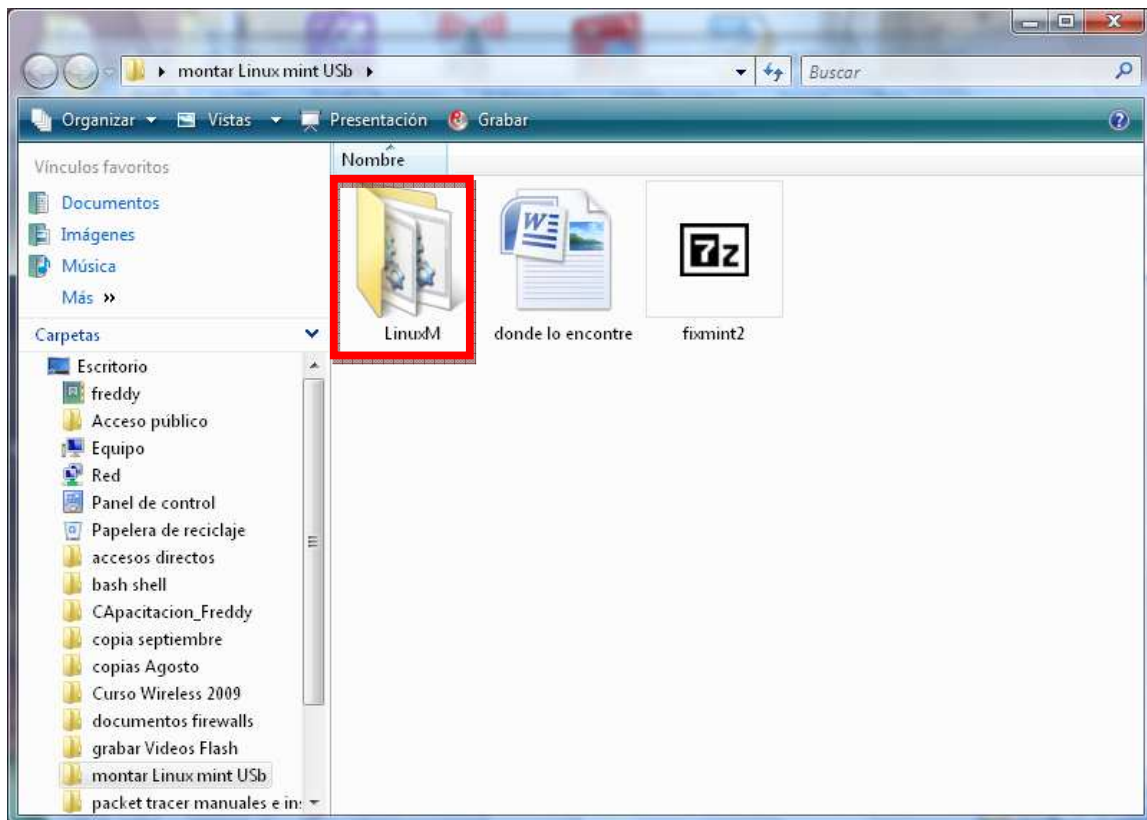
montar Linux mint USb

Buscar

Organizar Vistas Presentación Grabar

Vínculos favoritos

Documentos

Imágenes

Música

Más »

Carpetas

Escritorio

freddy

Acceso público

Equipo

Red

Panel de control

Papelera de reciclaje

accesos directos

bash shell

CApacitacion_Freddy

copia septiembre

copias Agosto

Curso Wireless 2009

documentos firewalls

grabar Videos Flash

montar Linux mint USb

packet tracer manuales e in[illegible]

Nombre

LinuxM

donde lo encontre

fixmint2